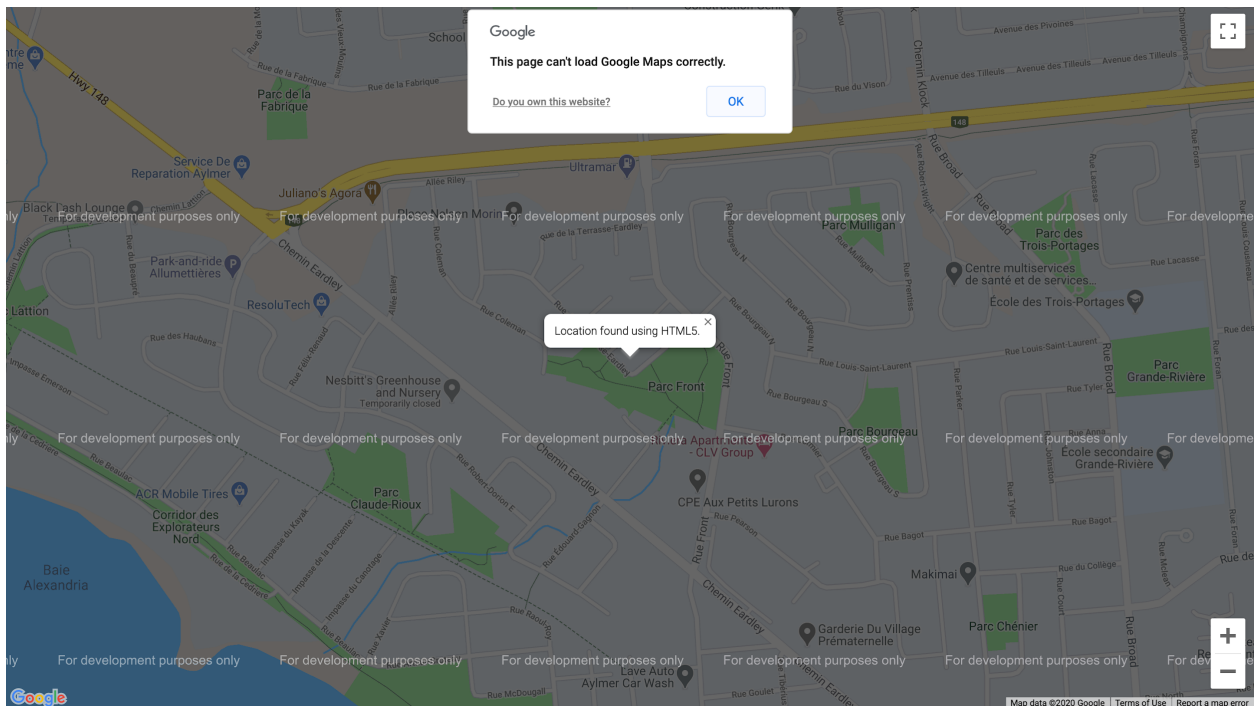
Google

This page can't load Google Maps correctly.

Do you own this website?

OK

Location found using HTML5.

Hwy 148

School

Parc de la Fabrique

Rue de la Fabrique

Service De Reparation Aylmer

Juliano's Agora

Ultramar

Black Lash Lounge

Park-and-ride Allumettières

ResoluTech

Chemin Eardley

Rue Coleman

Nesbitt's Greenhouse and Nursery
Temporarily closed

Parc Front

Rue Front

Parc Mulligan

Parc des Trois-Portages

Centre multiservices de santé et de services...

École des Trois-Portages

Parc Grande-Rivière

Parc Bourgeau

École secondaire Grande-Rivière

- CLV Group

CPE Aux Petits Lurons

ACR Mobile Tires

Corridor des Explorateurs Nord

Parc Claude-Rioux

Baie Alexandria

Makimal

Garderie Du Village Prématernelle

Parc Chénier

Lave Auto Aylmer Car Wash

Rue Broad

Chemin Klock

Avenue des Tilleuls

Avenue des Pivoines

Rue Louis-Saint-Laurent

Rue Bagot

Rue Tyler

Rue du Collège

Rue Pearson

Rue McDougall

Rue Goulet

148

For development purposes only

+

−

Google

Map data ©2020 Google | Terms of Use | Report a map error